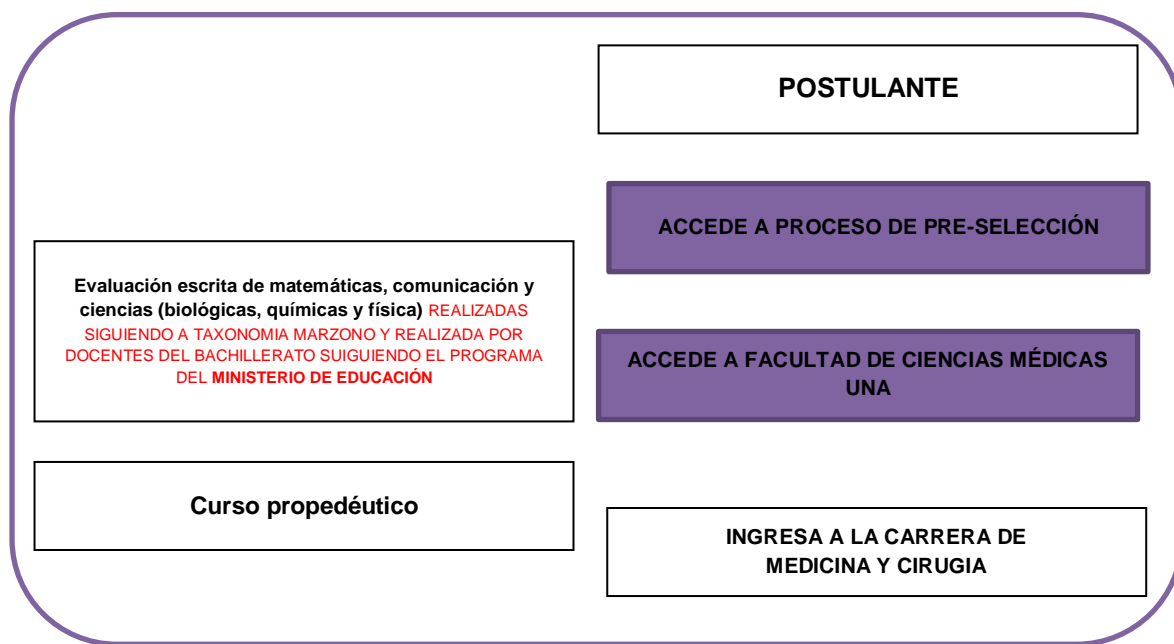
POSTULANTE

ACCEDE A PROCESO DE PRE-SELECCIÓN

Evaluación escrita de matemáticas, comunicación y ciencias (biológicas, químicas y física) REALIZADAS SIGUIENDO A TAXONOMIA MARZONO Y REALIZADA POR DOCENTES DEL BACHILLERATO SUIGUIENDO EL PROGRAMA DEL MINISTERIO DE EDUCACIÓN

ACCEDE A FACULTAD DE CIENCIAS MÉDICAS UNA

Curso propedéutico

INGRESA A LA CARRERA DE MEDICINA Y CIRUGIA